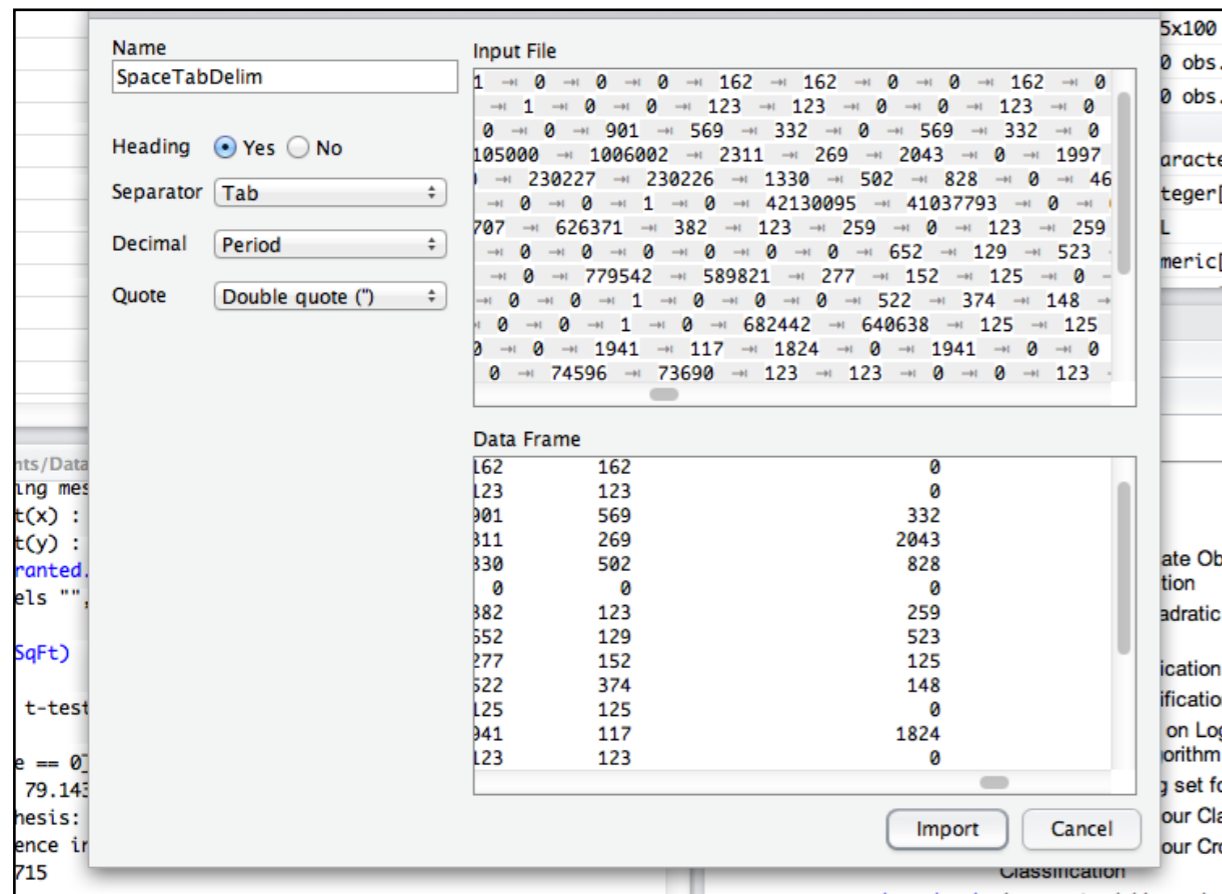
Name
SpaceTabDelim

Heading Yes No

Separator Tab

Decimal Period

Quote Double quote (")

Input File
1 → 0 → 0 → 0 → 162 → 162 → 0 → 0 → 162 → 0
→ 1 → 0 → 0 → 123 → 123 → 0 → 0 → 123 → 0
0 → 0 → 901 → 569 → 332 → 0 → 569 → 332 → 0
105000 → 1006002 → 2311 → 269 → 2043 → 0 → 1997
→ 230227 → 230226 → 1330 → 502 → 828 → 0 → 46
→ 0 → 0 → 1 → 0 → 42130095 → 41037793 → 0 →
707 → 626371 → 382 → 123 → 259 → 0 → 123 → 259
→ 0 → 0 → 0 → 0 → 0 → 0 → 652 → 129 → 523
→ 0 → 779542 → 589821 → 277 → 152 → 125 → 0 →
→ 0 → 0 → 1 → 0 → 0 → 0 → 522 → 374 → 148 →
0 → 0 → 1 → 0 → 682442 → 640638 → 125 → 125
0 → 0 → 1941 → 117 → 1824 → 0 → 1941 → 0 → 0
0 → 74596 → 73690 → 123 → 123 → 0 → 0 → 123

Data Frame
| | | |
|---|---|---|
| 162 | 162 | 0 |
| 123 | 123 | 0 |
| 901 | 569 | 332 |
| 311 | 269 | 2043 |
| 330 | 502 | 828 |
| 0 | 0 | 0 |
| 382 | 123 | 259 |
| 552 | 129 | 523 |
| 277 | 152 | 125 |
| 522 | 374 | 148 |
| 125 | 125 | 0 |
| 941 | 117 | 1824 |
| 123 | 123 | 0 |

Import Cancel

5x100
0 obs.
0 obs.
aracte
teger[
L
meric[

nts/Data
ing mes
t(x) :
t(y) :
ranted.
els "",
SqFt)
t-test
e == 0
79.143
hesis:
ence ir
715

ate Ob
tion
adratic
ication
ificatio
on Log
orithm
g set fo
our Cla
our Cro
Classification